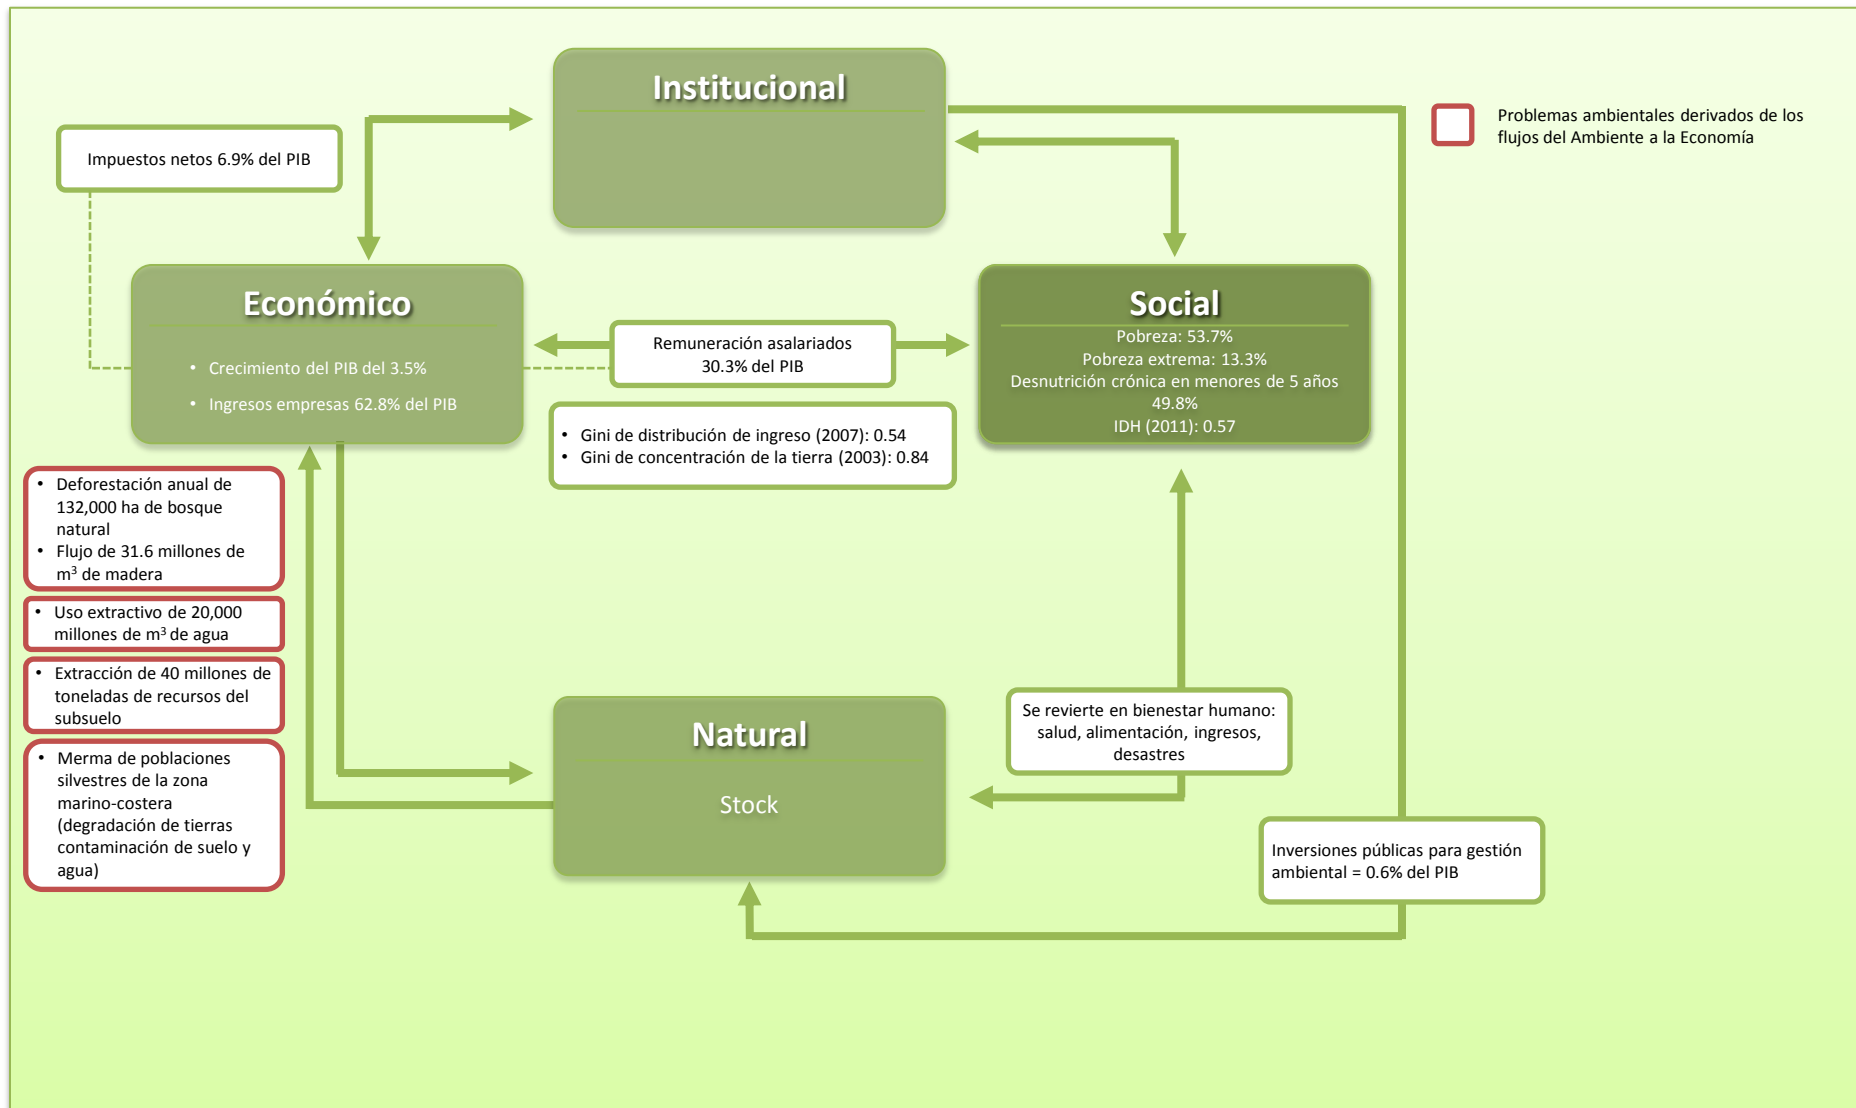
Institucional

Problemas ambientales derivados de los flujos del Ambiente a la Economía

Impuestos netos 6.9% del PIB

Económico

• Crecimiento del PIB del 3.5%
• Ingresos empresas 62.8% del PIB

Remuneración asalariados 30.3% del PIB

Social

Pobreza: 53.7%
Pobreza extrema: 13.3%
Desnutrición crónica en menores de 5 años 49.8%
IDH (2011): 0.57

• Gini de distribución de ingreso (2007): 0.54
• Gini de concentración de la tierra (2003): 0.84

• Deforestación anual de 132,000 ha de bosque natural
• Flujo de 31.6 millones de m$^3$ de madera

• Uso extractivo de 20,000 millones de m$^3$ de agua

• Extracción de 40 millones de toneladas de recursos del subsuelo

• Merma de poblaciones silvestres de la zona marino-costera (degradación de tierras contaminación de suelo y agua)

Natural

Stock

Se revierte en bienestar humano: salud, alimentación, ingresos, desastres

Inversiones públicas para gestión ambiental = 0.6% del PIB